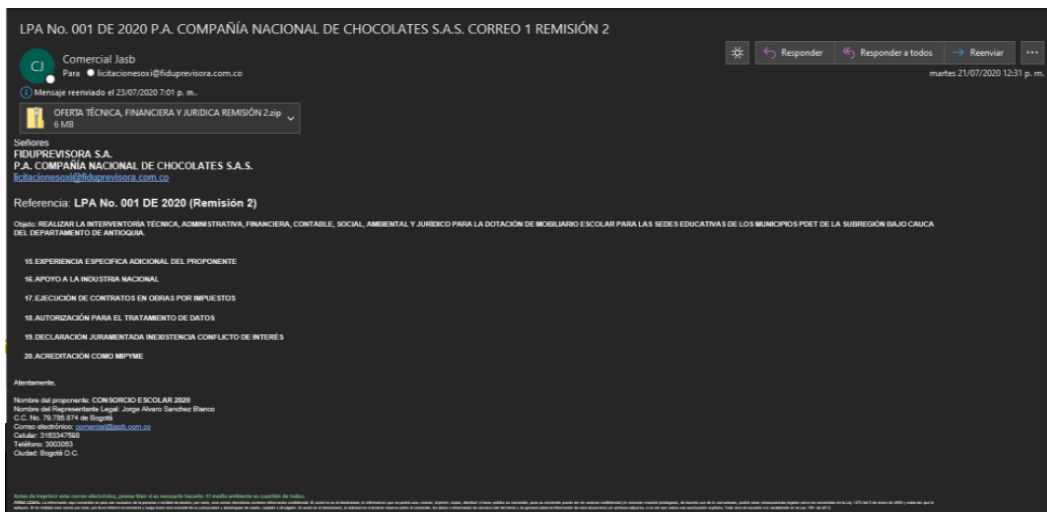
LPA No. 001 DE 2020 P.A. COMPAÑÍA NACIONAL DE CHOCOLATES S.A.S. CORREO 1 REMISIÓN 2

CJ Comercial Jasb
Para ● licitacionesoxi@fiduprevisora.com.co

Responder | Responder a todos | Reenviar | ...

martes 21/07/2020 12:31 p. m.

Mensaje reenviado el 23/07/2020 7:01 p. m..

OFERTA TÉCNICA, FINANCIERA Y JURIDICA REMISIÓN 2.zip
6 MB

Señores
FIDUPREVISORA S.A.
P.A. COMPAÑÍA NACIONAL DE CHOCOLATES S.A.S.
licitacionesoxi@fiduprevisora.com.co

Referencia: LPA No. 001 DE 2020 (Remisión 2)

Objeto: REALIZAR LA INTERVENTORÍA TÉCNICA, ADMINISTRATIVA, FINANCIERA, CONTABLE, SOCIAL, AMBIENTAL Y JURÍDICO PARA LA DOTACIÓN DE MOBILIARIO ESCOLAR PARA LAS SEDES EDUCATIVAS DE LOS MUNICIPIOS PDET DE LA SUBREGIÓN BAJO CAUCA DEL DEPARTAMENTO DE ANTIOQUIA.

15.EXPERIENCIA ESPECIFICA ADICIONAL DEL PROPONENTE

16.APOYO A LA INDUSTRIA NACIONAL

17.EJECUCIÓN DE CONTRATOS EN OBRAS POR IMPUESTOS

18.AUTORIZACIÓN PARA EL TRATAMIENTO DE DATOS

19.DECLARACIÓN JURAMENTADA INEXISTENCIA CONFLICTO DE INTERÉS

20.ACREDITACIÓN COMO MIPYME

Atentamente,

Nombre del proponente: CONSORCIO ESCOLAR 2020
Nombre del Representante Legal: Jorge Alvaro Sanchez Blanco
C.C. No. 79.795.874 de Bogotá
Correo electrónico: comercial@jasb.com.co
Celular: 3183347598
Teléfono: 3003053
Ciudad: Bogotá D.C.

Antes de imprimir este correo electrónico, piense bien si es necesario hacerlo: El medio ambiente es cuestión de todos.
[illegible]